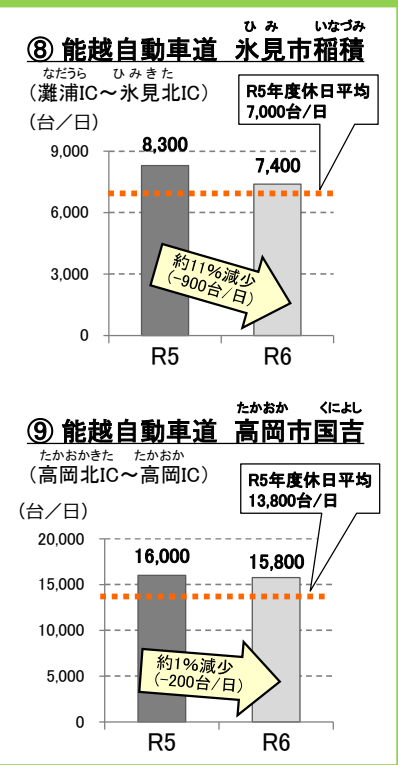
⑧ 能越自動車道　氷見市稲積
ひみ　いなづみ
（灘浦IC～氷見北IC）
なだうら　ひみきた
（台／日）

R5年度休日平均
7,000台/日

| | |
|---|---|
| 9,000 | |
| 6,000 | |
| 3,000 | |
| 0 | |

8,300
7,400
約11%減少
（-900台/日）
R5
R6

⑨ 能越自動車道　高岡市国吉
たかおか　くによし
（高岡北IC～高岡IC）
たかおかきた　たかおか
（台／日）

R5年度休日平均
13,800台/日

20,000
15,000
10,000
5,000
0

16,000
15,800
約1%減少
（-200台/日）
R5
R6